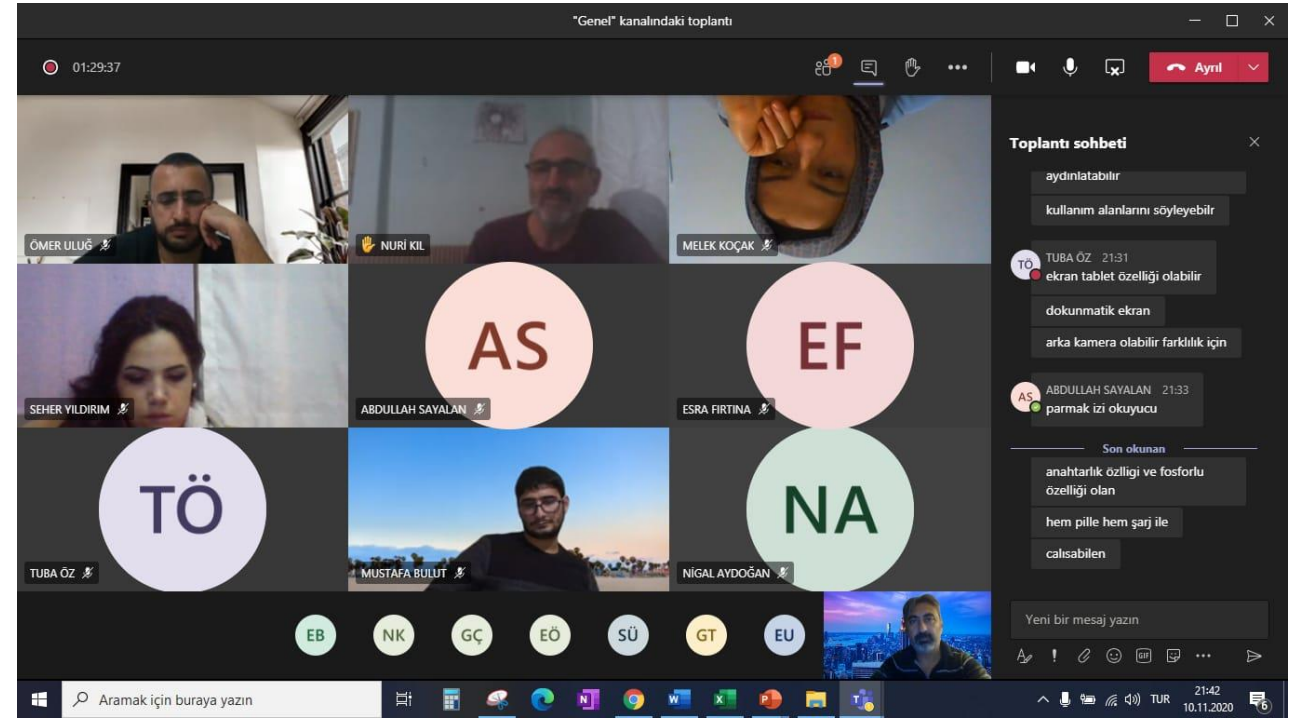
"Genel" kanalındaki toplantı

01:29:37

Ayrıl

ÖMER ULUĞ

NURİ KIL

MELEK KOÇAK

AS

EF

SEHER YILDIRIM

ABDULLAH SAYALAN

ESRA FIRTINA

TÖ

NA

TUBA ÖZ

MUSTAFA BULUT

NİGAL AYDOĞAN

EB NK GÇ EÖ SÜ GT EU

Toplantı sohbeti

aydınlatabılır

kullanım alanlarını söyleyebilr

TÖ TUBA ÖZ 21:31
ekran tablet özelliği olabilir

dokunmatik ekran

arka kamera olabilir farklılık için

AS ABDULLAH SAYALAN 21:33
parmak izi okuyucu

Son okunan

anahtarlık özlligi ve fosforlu özelliği olan

hem pille hem şarj ile

calısabilen

Yeni bir mesaj yazın

Aramak için buraya yazın

TUR 21:42 10.11.2020